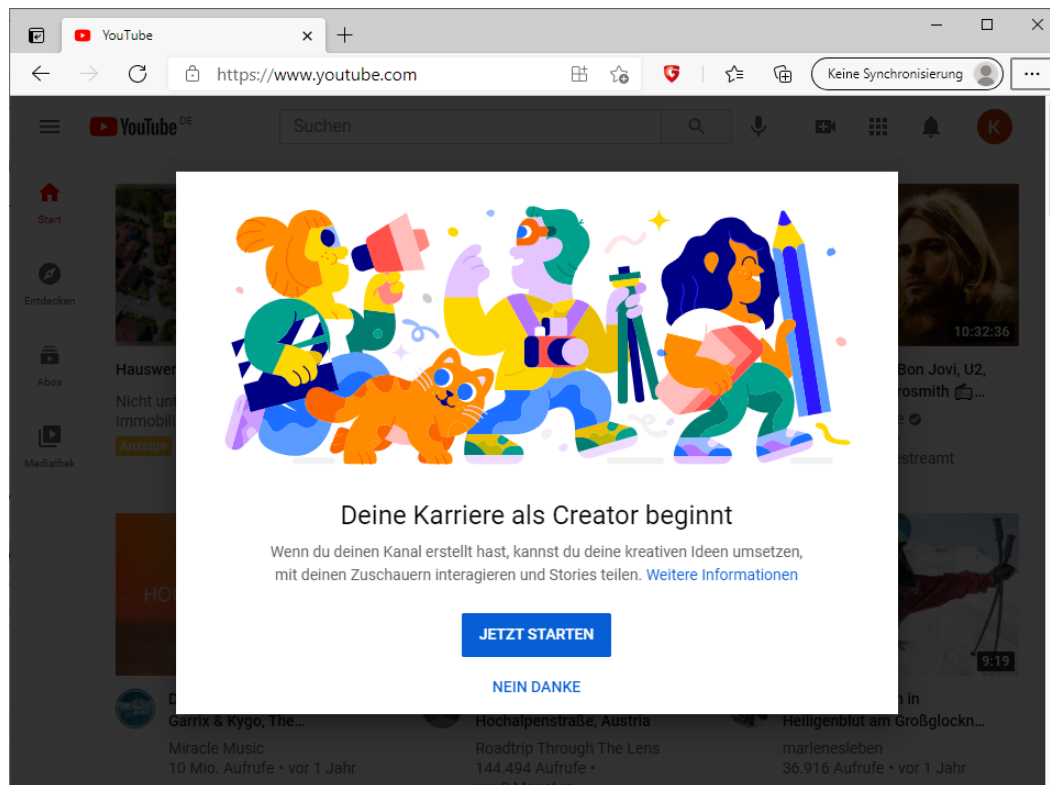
YouTube

https://www.youtube.com

Keine Synchronisierung

YouTube DE

Suchen

K

Start

Entdecken

Abos

Mediathek

Hauswe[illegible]

Nicht unt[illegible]
Immobili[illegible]
Anzeige

10:32:36

Bon Jovi, U2, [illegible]rosmith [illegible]...

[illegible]streamt

HO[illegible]

9:19

D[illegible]
Garrix & Kygo, The...
Miracle Music
10 Mio. Aufrufe • vor 1 Jahr

Hochalpenstraße, Austria
Roadtrip Through The Lens
144.494 Aufrufe •

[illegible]n in
Heiligenblut am Großglockn...
marlenesleben
36.916 Aufrufe • vor 1 Jahr

Deine Karriere als Creator beginnt

Wenn du deinen Kanal erstellt hast, kannst du deine kreativen Ideen umsetzen, mit deinen Zuschauern interagieren und Stories teilen. Weitere Informationen

JETZT STARTEN

NEIN DANKE